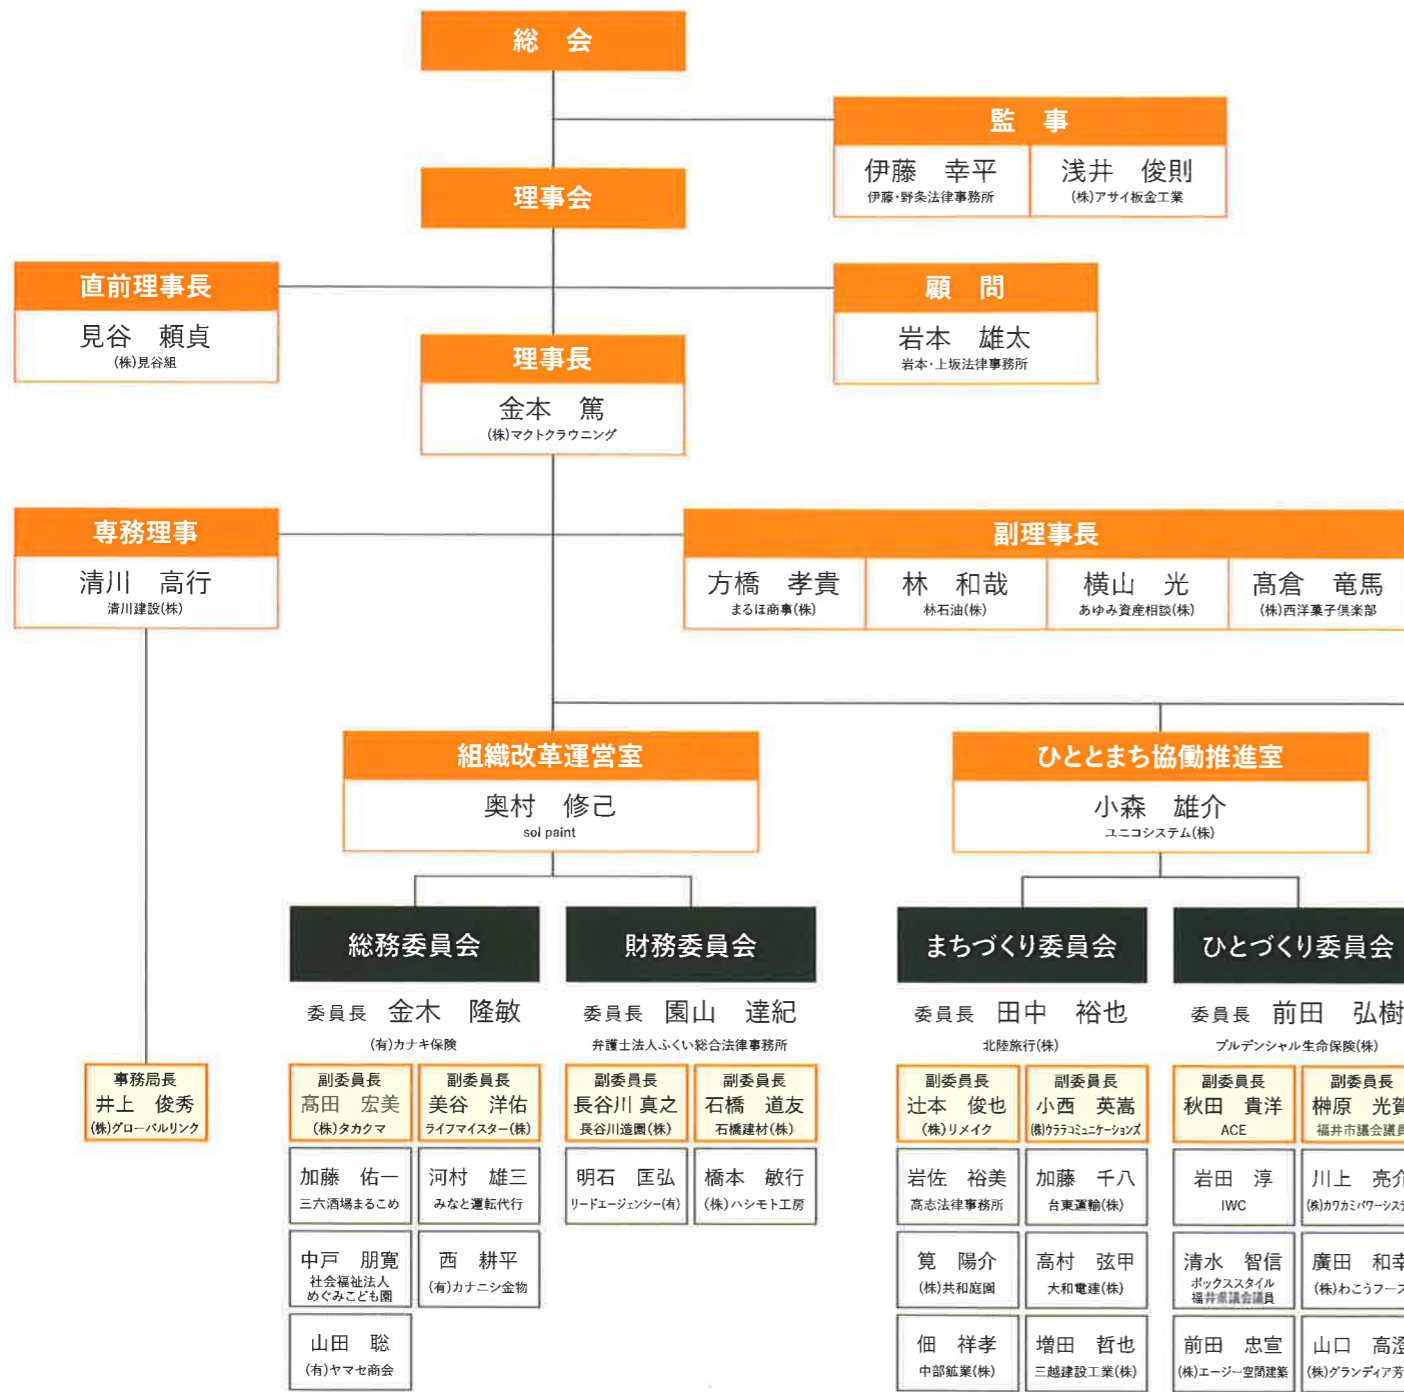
総　会

監　事

伊藤　幸平
伊藤・野条法律事務所

浅井　俊則
(株)アサイ板金工業

理事会

直前理事長

見谷　頼貞
(株)見谷組

顧　問

岩本　雄太
岩本・上坂法律事務所

理事長

金本　篤
(株)マクトクラウニング

専務理事

清川　高行
清川建設(株)

副理事長

方橋　孝貴
まるほ商事(株)

林　和哉
林石油(株)

横山　光
あゆみ資産相談(株)

髙倉　竜馬
(株)西洋菓子倶楽部

組織改革運営室

奥村　修己
sol paint

ひととまち協働推進室

小森　雄介
ユニコシステム(株)

総務委員会

委員長　金木　隆敏
(有)カナキ保険

副委員長
髙田　宏美
(株)タカクマ

副委員長
美谷　洋佑
ライフマイスター(株)

加藤　佑一
三六酒場まるこめ

河村　雄三
みなと運転代行

中戸　朋寛
社会福祉法人 めぐみこども園

西　耕平
(有)カナニシ金物

山田　聡
(有)ヤマセ商会

財務委員会

委員長　園山　達紀
弁護士法人ふくい総合法律事務所

副委員長
長谷川 真之
長谷川造園(株)

副委員長
石橋　道友
石橋建材(株)

明石　匡弘
リードエージェンシー(有)

橋本　敏行
(株)ハシモト工房

まちづくり委員会

委員長　田中　裕也
北陸旅行(株)

副委員長
辻本　俊也
(株)リメイク

副委員長
小西　英嵩
(株)ウララコミュニケーションズ

岩佐　裕美
高志法律事務所

加藤　千八
台東運輸(株)

筧　陽介
(株)共和庭園

高村　弦甲
大和電建(株)

佃　祥孝
中部鉱業(株)

増田　哲也
三越建設工業(株)

ひとづくり委員会

委員長　前田　弘樹
プルデンシャル生命保険(株)

副委員長
秋田　貴洋
ACE

副委員長
榊原　光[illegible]
福井市議会議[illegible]

岩田　淳
IWC

川上　亮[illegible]
(株)カワカミパワーシス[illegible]

清水　智信
ボックススタイル 福井県議会議員

廣田　和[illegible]
(株)わこうフー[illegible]

前田　忠宣
(株)エージー空間建築

山口　高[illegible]
(株)グランディア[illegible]

事務局長
井上　俊秀
(株)グローバルリンク